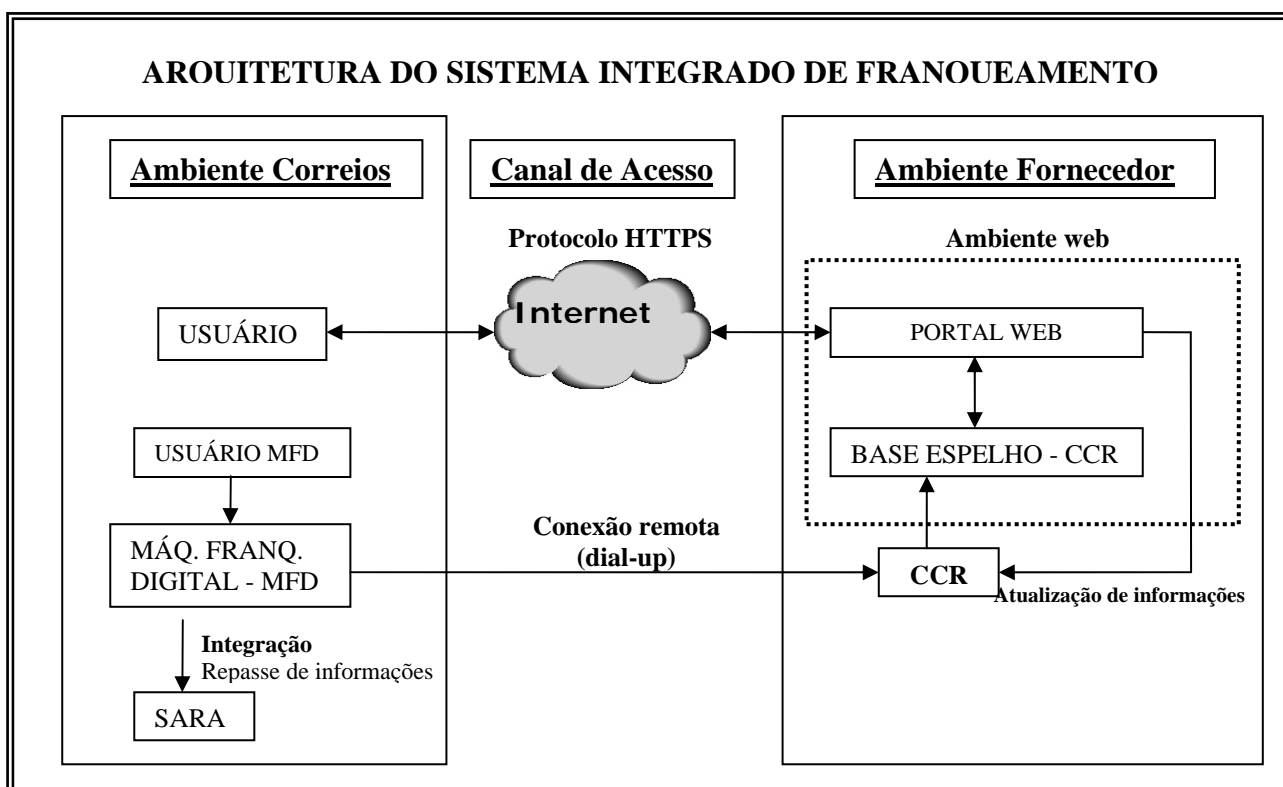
AROUITETURA DO SISTEMA INTEGRADO DE FRANOUEAMENTO

Ambiente Correios

Canal de Acesso

Ambiente Fornecedor

Protocolo HTTPS

Ambiente web

USUÁRIO

Internet

PORTAL WEB

USUÁRIO MFD

BASE ESPELHO - CCR

Conexão remota (dial-up)

MÁQ. FRANQ. DIGITAL - MFD

CCR

Atualização de informações

Integração
Repasse de informações

SARA